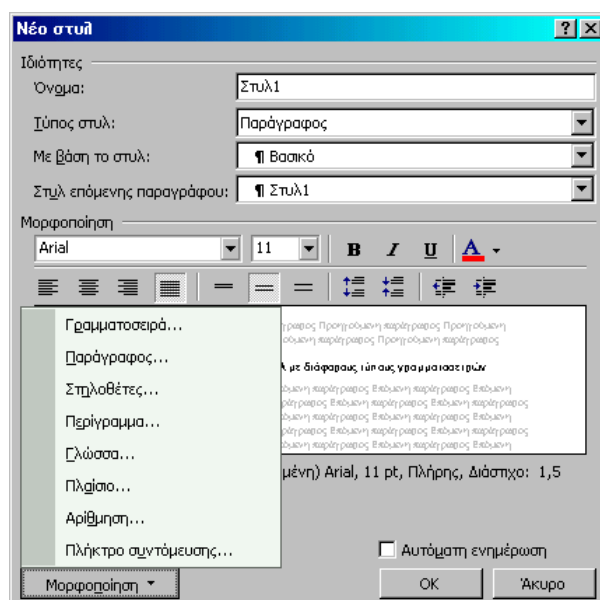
Νέο στυλ

?  X

Ιδιότητες

Όνομα: Στυλ1

Τύπος στυλ: Παράγραφος

Με βάση το στυλ: ¶ Βασικό

Στυλ επόμενης παραγράφου: ¶ Στυλ1

Μορφοποίηση

Arial 11 B I U A

Γραμματοσειρά...

Παράγραφος...

Στηλοθέτες...

Περίγραμμα...

Γλώσσα...

Πλαίσιο...

Αρίθμηση...

Πλήκτρο συντόμευσης...

Μορφοποίηση ▾

...παράγραφος Προηγούμενη παράγραφος Προηγούμενη ...παράγραφος Προηγούμενη

...Α με διάφαρους τύπους γραμματοσειρών

...παράγραφος Επόμενη παράγραφος Επόμενη παράγραφος Επόμενη ...

...μένη) Arial, 11 pt, Πλήρης, Διάστιχο: 1,5

Αυτόματη ενημέρωση

OK

Άκυρο